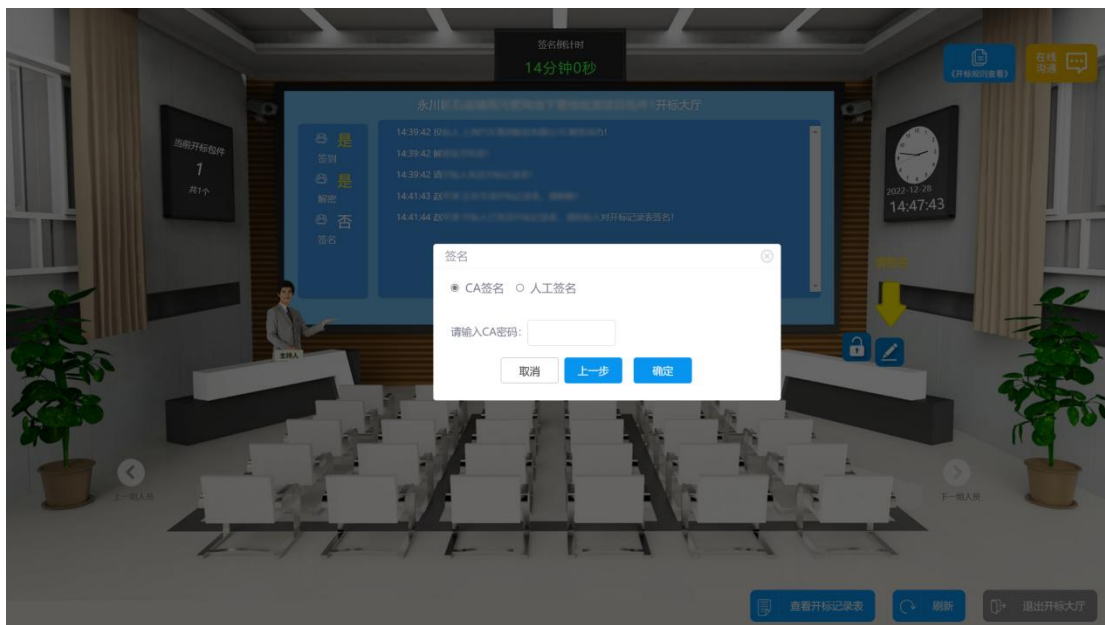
签名倒计时
14分钟0秒

《开标规则查看》
在线沟通

永川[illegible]开标大厅

当前开标包件
1
共1个

是
签到
是
解密
否
签名

14:39:42 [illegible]
14:39:42 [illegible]
14:39:42 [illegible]
14:41:43 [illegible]
14:41:44 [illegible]对开标记录表签名!

2022-12-28
14:47:43

签名
CA签名 人工签名
请输入CA密码:
取消 上一步 确定

主持人

上一排人员
下一排人员

查看开标记录表
刷新
退出开标大厅